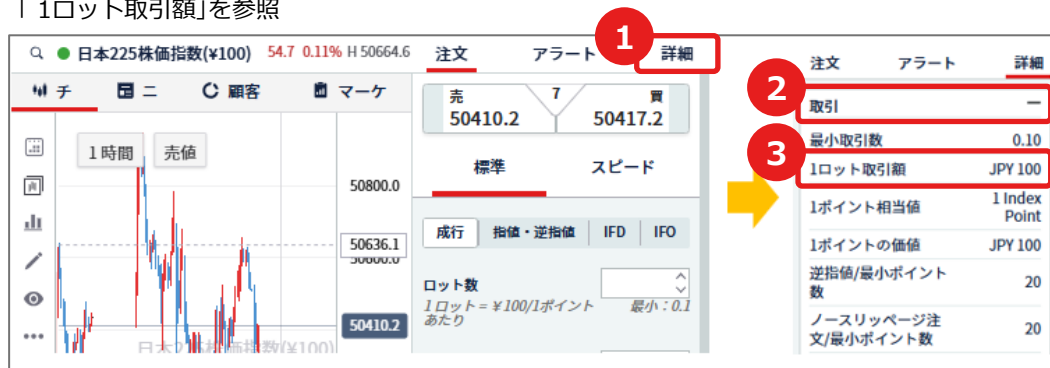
「1ロット取引額」を参照

日本225株価指数(¥100) 54.7 0.11% H 50664.6 注文 アラート 1 詳細

チ ニ 顧客 マーケ

1時間 売値

50800.0
50636.1
50600.0
50410.2

日本225株価指数(¥100)

売 7 買
50410.2 50417.2

標準 スピード

成行 指値・逆指値 IFD IFO

ロット数
1ロット = ¥100/1ポイントあたり 最小：0.1

注文 アラート 詳細

2
取引 —
最小取引数 0.10
3
1ロット取引額 JPY 100
1ポイント相当値 1 Index Point
1ポイントの価値 JPY 100
逆指値/最小ポイント数 20
ノースリッページ注文/最小ポイント数 20